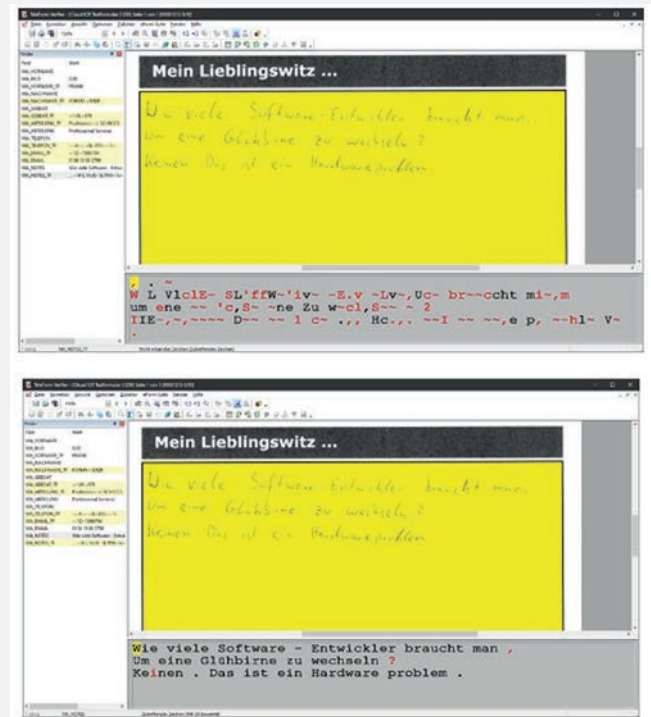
Mein Lieblingswitz ...

Wie viele Software-Entwickler braucht man,
Um eine Glühbirne zu wechseln?
Keinen. Das ist ein Hardwareproblem.

, . ~
W L VlclE- SL'ffW-'iv- -E.v ~Lv~,Uc- br~~cht mi~,m
um ene ~~ 'c,S~ ~ne Zu w~cl,S~~ ~ 2
IIE~,~,~~~~ D~~ ~~ 1 c~ .,, Hc.,. ~~I ~~ ~~,e p, ~~hl~ V~
.

Mein Lieblingswitz ...

Wie viele Software-Entwickler braucht man,
Um eine Glühbirne zu wechseln?
Keinen. Das ist ein Hardwareproblem.

Wie viele Software - Entwickler braucht man ,
Um eine Glühbirne zu wechseln ?
Keinen . Das ist ein Hardware problem .